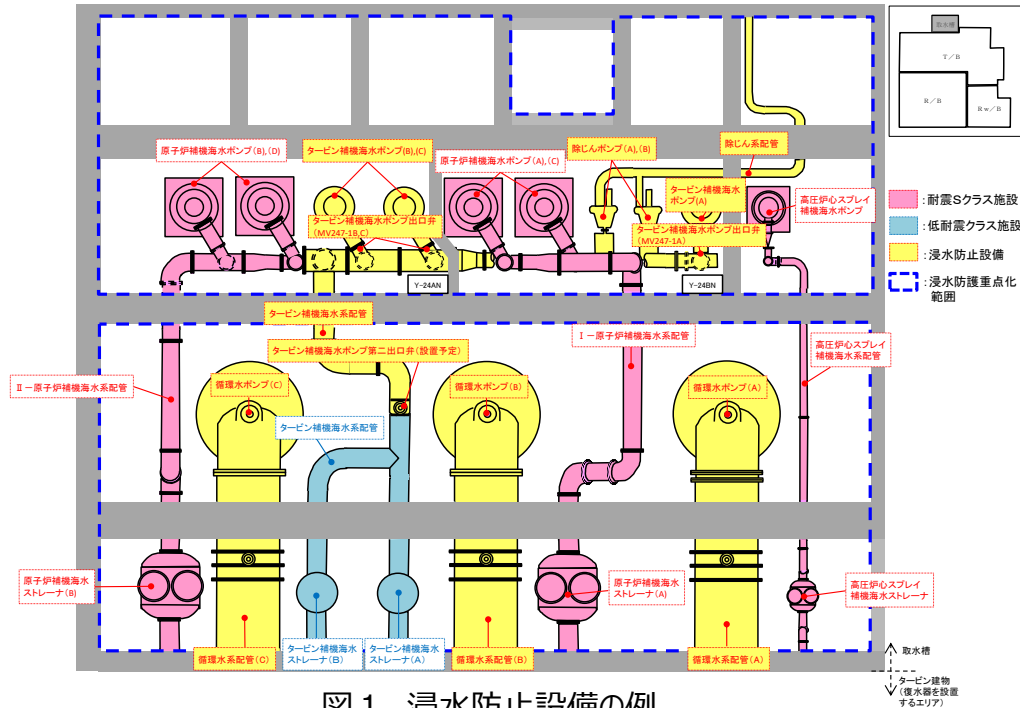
取水槽
T／B
R／B
Rw／B

原子炉補機海水ポンプ(B),(D)
タービン補機海水ポンプ(B),(C)
原子炉補機海水ポンプ(A),(C)
除じんポンプ(A),(B)
除じん系配管
タービン補機海水ポンプ(A)
高圧炉心スプレイ補機海水ポンプ
タービン補機海水ポンプ出口弁(MV247-1B,C)
タービン補機海水ポンプ出口弁(MV247-1A)
Y-24AN
Y-24BN

：耐震Sクラス施設
：低耐震クラス施設
：浸水防止設備
：浸水防護重点化範囲

タービン補機海水系配管
タービン補機海水ポンプ第二出口弁（設置予定）
Ⅰ－原子炉補機海水系配管
高圧炉心スプレイ補機海水系配管
Ⅱ－原子炉補機海水系配管
循環水ポンプ(C)
循環水ポンプ(B)
循環水ポンプ(A)
タービン補機海水系配管

原子炉補機海水ストレーナ(B)
原子炉補機海水ストレーナ(A)
高圧炉心スプレイ補機海水ストレーナ
循環水系配管(C)
タービン補機海水ストレーナ(B)
タービン補機海水ストレーナ(A)
循環水系配管(B)
循環水系配管(A)
取水槽
タービン建物（復水器を設置するエリア）

図１ 浸水防止設備の例